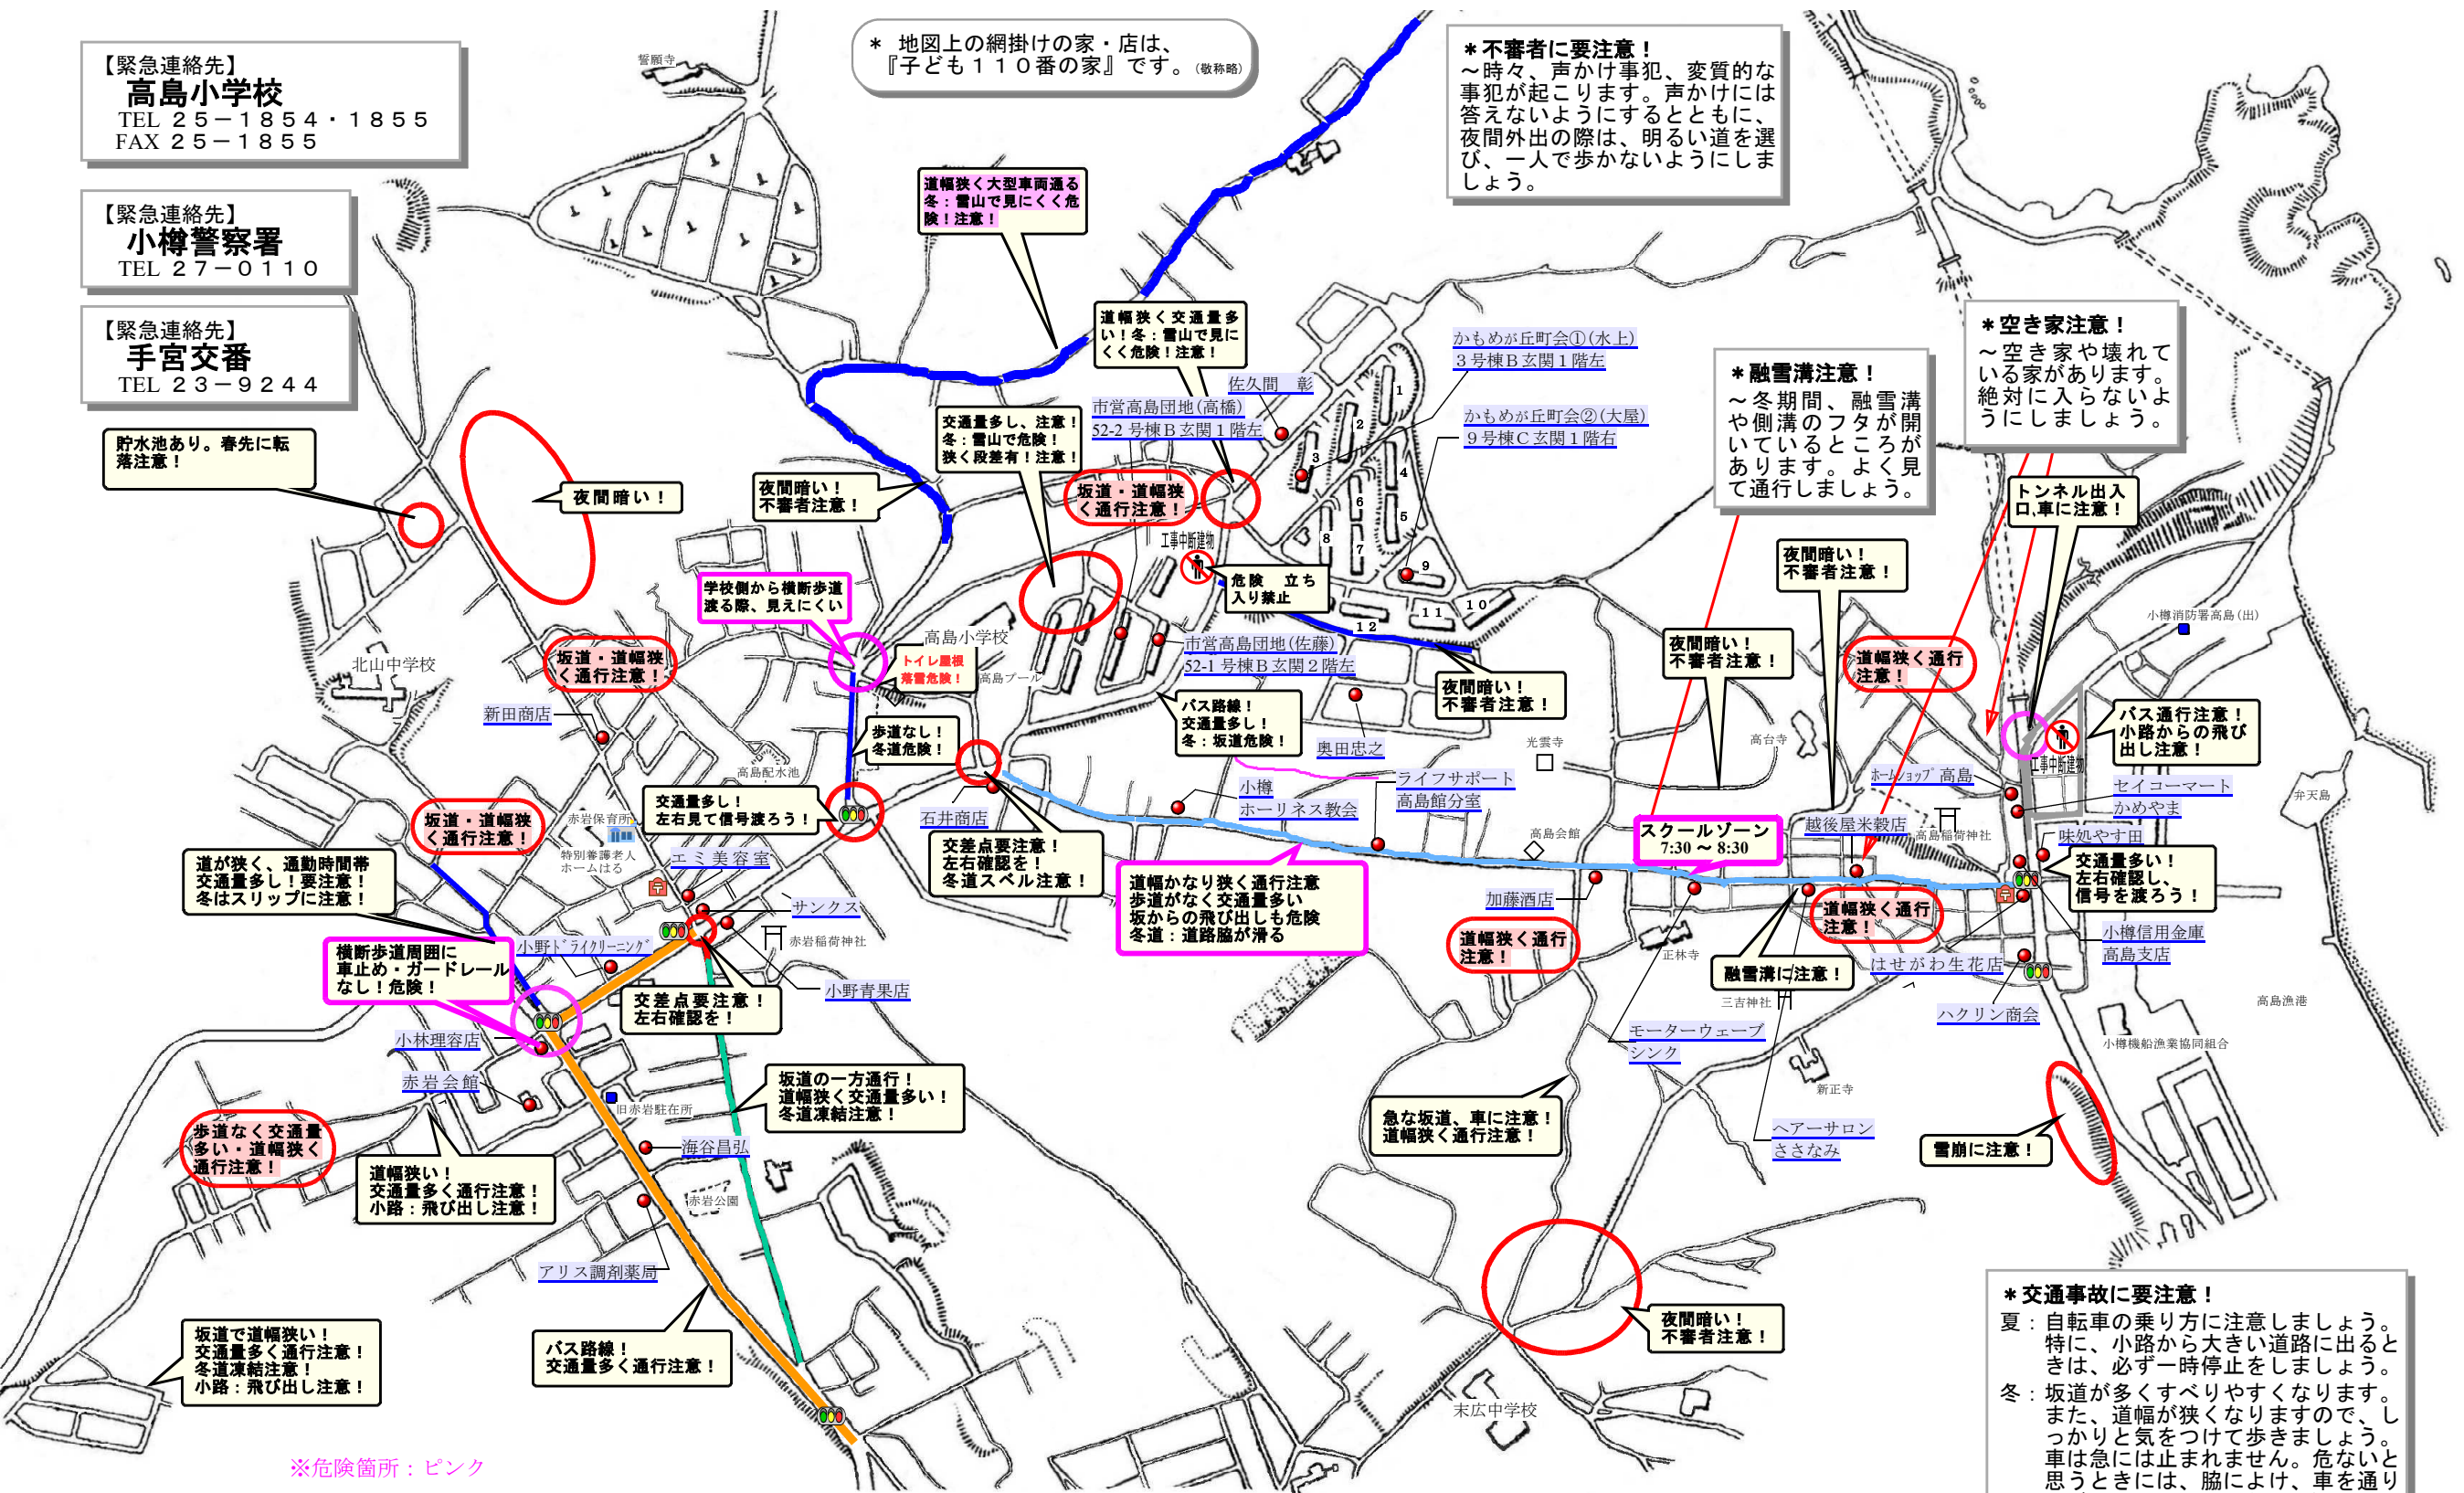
【緊急連絡先】
高島小学校
TEL ２５－１８５４・１８５５
FAX ２５－１８５５

【緊急連絡先】
小樽警察署
TEL ２７－０１１０

【緊急連絡先】
手宮交番
TEL ２３－９２４４

＊ 地図上の網掛けの家・店は、『子ども１１０番の家』です。（敬称略）

＊不審者に要注意！
～時々、声かけ事犯、変質的な事犯が起こります。声かけには答えないようにするとともに、夜間外出の際は、明るい道を選び、一人で歩かないようにしましょう。

＊空き家注意！
～空き家や壊れている家があります。絶対に入らないようにしましょう。

＊融雪溝注意！
～冬期間、融雪溝や側溝のフタが開いているところがあります。よく見て通行しましょう。

＊交通事故に要注意！
夏：自転車の乗り方に注意しましょう。特に、小路から大きい道路に出るときは、必ず一時停止をしましょう。
冬：坂道が多くすべりやすくなります。また、道幅が狭くなりますので、しっかりと気をつけて歩きましょう。車は急には止まれません。危ないと思うときには、脇によけ、車を通り

誓願寺
道幅狭く大型車両通る 冬：雪山で見にくく危険！注意！
道幅狭く交通量多い！冬：雪山で見にくく危険！注意！
かもめが丘町会①（水上） ３号棟Ｂ玄関１階左
佐久間 彰
市営高島団地（高橋） 52-2 号棟Ｂ玄関１階左
かもめが丘町会②（大屋） ９号棟Ｃ玄関１階右
貯水池あり。春先に転落注意！
夜間暗い！
夜間暗い！ 不審者注意！
交通量多し、注意！ 冬：雪山で危険！ 狭く段差有！注意！
坂道・道幅狭く通行注意！
工事中断建物
危険 立ち入り禁止
学校側から横断歩道渡る際、見えにくい
高島小学校
トイレ屋根落雪危険！
高島プール
北山中学校
坂道・道幅狭く通行注意！
市営高島団地（佐藤） 52-1 号棟Ｂ玄関２階左
夜間暗い！ 不審者注意！
夜間暗い！ 不審者注意！
夜間暗い！ 不審者注意！
道幅狭く通行注意！
トンネル出入口,車に注意！
小樽消防署高島（出）
工事中断建物
バス通行注意！ 小路からの飛び出し注意！
新田商店
歩道なし！ 冬道危険！
バス路線！ 交通量多し！ 冬：坂道危険！
奥田忠之
光雲寺
高台寺
ホームショップ 高島
セイコーマート
かめやま
弁天島
高島配水池
交通量多し！ 左右見て信号渡ろう！
石井商店
小樽 ホーリネス教会
ライフサポート 高島館分室
スクールゾーン 7:30 ～ 8:30
越後屋米穀店
高島稲荷神社
味処やす田
坂道・道幅狭く通行注意！
赤岩保育所
特別養護老人ホームはるる
エミ美容室
交差点要注意！ 左右確認を！ 冬道スベル注意！
高島会館
交通量多い！ 左右確認し、信号を渡ろう！
道が狭く、通勤時間帯交通量多し！要注意！ 冬はスリップに注意！
サンクス
赤岩稲荷神社
道幅かなり狭く通行注意 歩道がなく交通量多い 坂からの飛び出しも危険 冬道：道路脇が滑る
加藤酒店
道幅狭く通行注意！
道幅狭く通行注意！
小樽信用金庫 高島支店
横断歩道周囲に車止め・ガードレールなし！危険！
小野ドライクリーニング
小野青果店
正林寺
融雪溝に注意！
はせがわ生花店
三吉神社
高島漁港
交差点要注意！ 左右確認を！
小林理容店
モーターウェーブ シンク
ハクリン商会
小樽機船漁業協同組合
赤岩会館
坂道の一方通行！ 道幅狭く交通量多い！ 冬道凍結注意！
新正寺
旧赤岩駐在所
急な坂道、車に注意！ 道幅狭く通行注意！
ヘアーサロン ささなみ
雪崩に注意！
歩道なく交通量多い・道幅狭く通行注意！
海谷昌弘
道幅狭い！ 交通量多く通行注意！ 小路：飛び出し注意！
赤岩公園
アリス調剤薬局
夜間暗い！ 不審者注意！
坂道で道幅狭い！ 交通量多く通行注意！ 冬道凍結注意！ 小路：飛び出し注意！
バス路線！ 交通量多く通行注意！
末広中学校
※危険箇所：ピンク